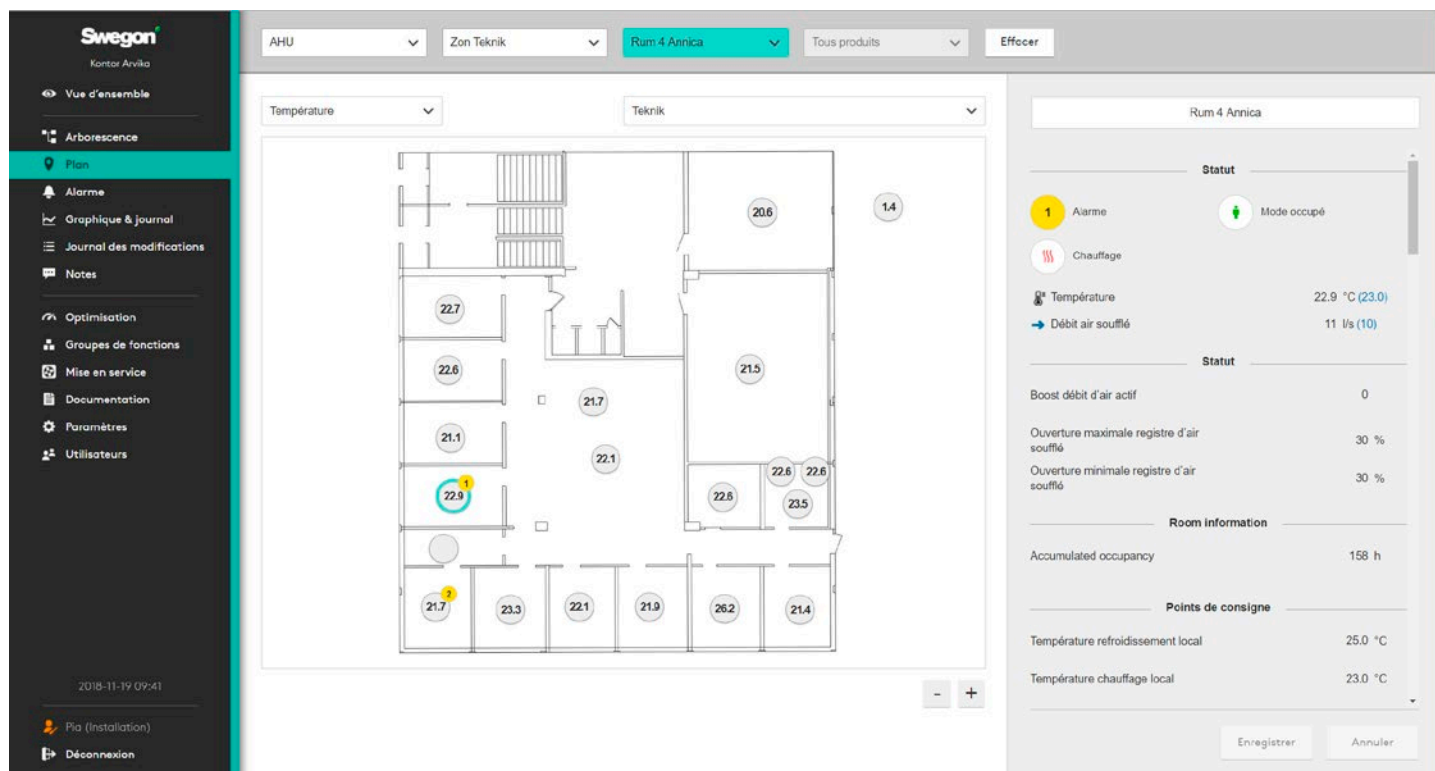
Swegon
Kontor Arvika

Vue d'ensemble
Arborescence
Plan
Alarme
Graphique & journal
Journal des modifications
Notes
Optimisation
Groupes de fonctions
Mise en service
Documentation
Paramètres
Utilisateurs

2018-11-19 09:41

Pia (Installation)
Déconnexion

AHU
Zon Teknik
Rum 4 Annica
Tous produits
Effacer

Température
Teknik

20.6
1.4
22.7
22.6
21.5
21.7
21.1
22.1
22.6
22.6
1
22.9
22.6
23.5
2
21.7
23.3
22.1
21.9
26.2
21.4

-
+

Rum 4 Annica

Statut
1
Alarme
Mode occupé
Chauffage
Température
22.9 °C (23.0)
Débit air soufflé
11 l/s (10)

Statut
Boost débit d'air actif
0
Ouverture maximale registre d'air soufflé
30 %
Ouverture minimale registre d'air soufflé
30 %

Room information
Accumulated occupancy
158 h

Points de consigne
Température refroidissement local
25.0 °C
Température chauffage local
23.0 °C

Enregistrer
Annuler